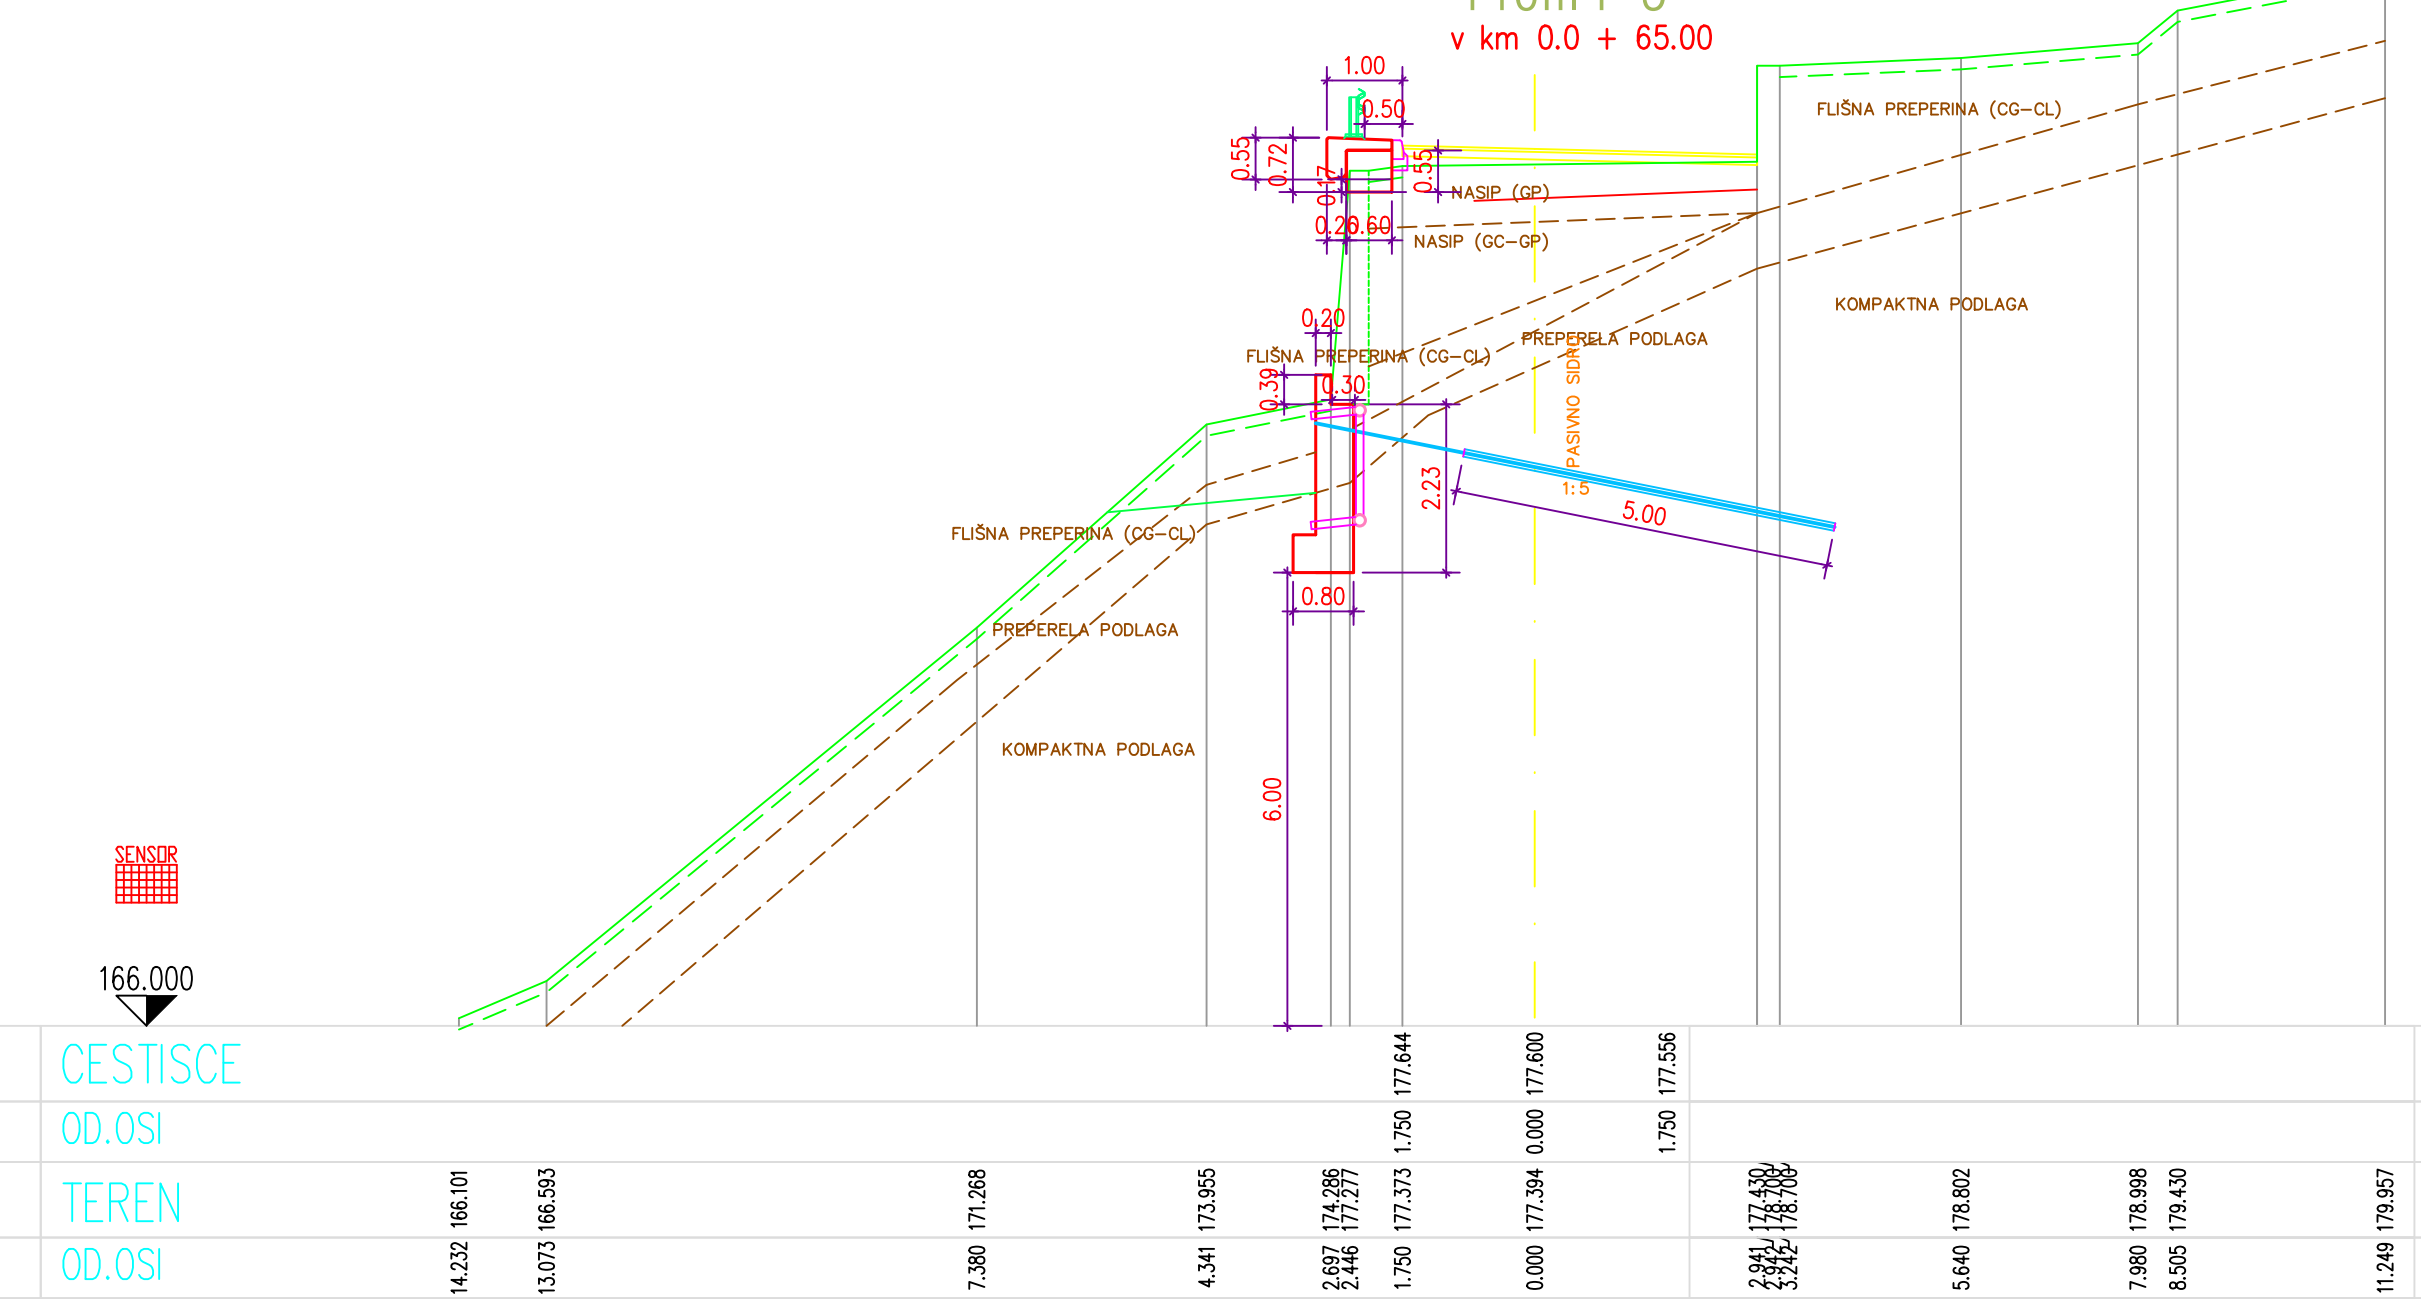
v km 0.0 + 65.00

1.00
0.50
0.55
0.72
0.17
0.55
NASIP (GP)
0.20
0.60
NASIP (GC-GP)
FLIŠNA PREPERINA (CG-CL)
KOMPAKTNA PODLAGA
PREPERELA PODLAGA
0.20
FLIŠNA PREPERINA (CG-CL)
0.39
0.30
PASIVNO SIDRO
2.23
1:5
5.00
FLIŠNA PREPERINA (CG-CL)
0.80
PREPERELA PODLAGA
KOMPAKTNA PODLAGA
6.00
SENSOR
166.000

CESTISCE
177.644
177.600
177.556

OD.OSI
1.750
0.000
1.750

TEREN
166.101
166.593
171.268
173.955
174.286
177.277
177.373
177.394
177.430
178.700
178.700
178.802
178.998
179.430
179.957

OD.OSI
14.232
13.073
7.380
4.341
2.697
2.446
1.750
0.000
2.941
2.942
3.242
5.640
7.980
8.505
11.249